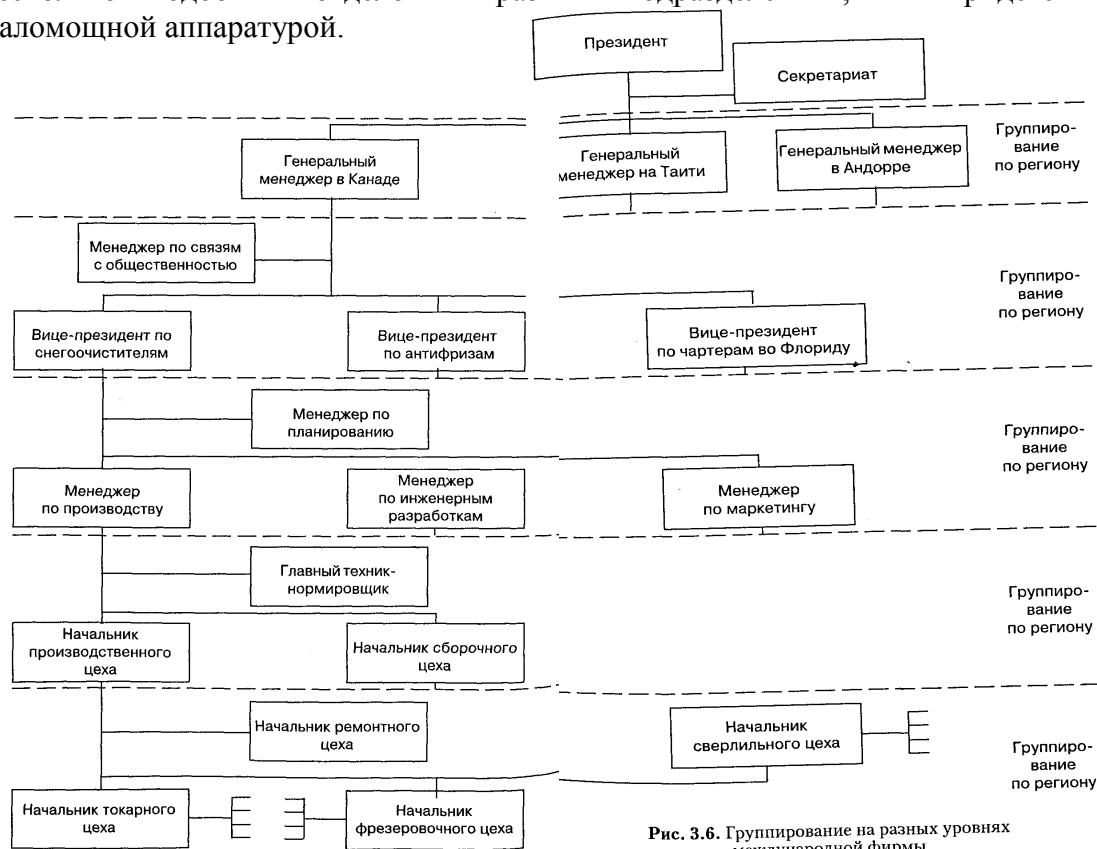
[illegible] аломощной аппаратурой.

Президент

Секретариат

Генеральный менеджер в Канаде

Генеральный менеджер на Таити

Генеральный менеджер в Андорре

Группирование по региону

Менеджер по связям с общественностью

Вице-президент по снегоочистителям

Вице-президент по антифризам

Вице-президент по чартерам во Флориду

Группирование по региону

Менеджер по планированию

Менеджер по производству

Менеджер по инженерным разработкам

Менеджер по маркетингу

Группирование по региону

Главный техник-нормировщик

Начальник производственного цеха

Начальник сборочного цеха

Группирование по региону

Начальник ремонтного цеха

Начальник сверлильного цеха

Группирование по региону

Начальник токарного цеха

Начальник фрезеровочного цеха

Рис. 3.6. Группирование на разных уровнях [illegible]